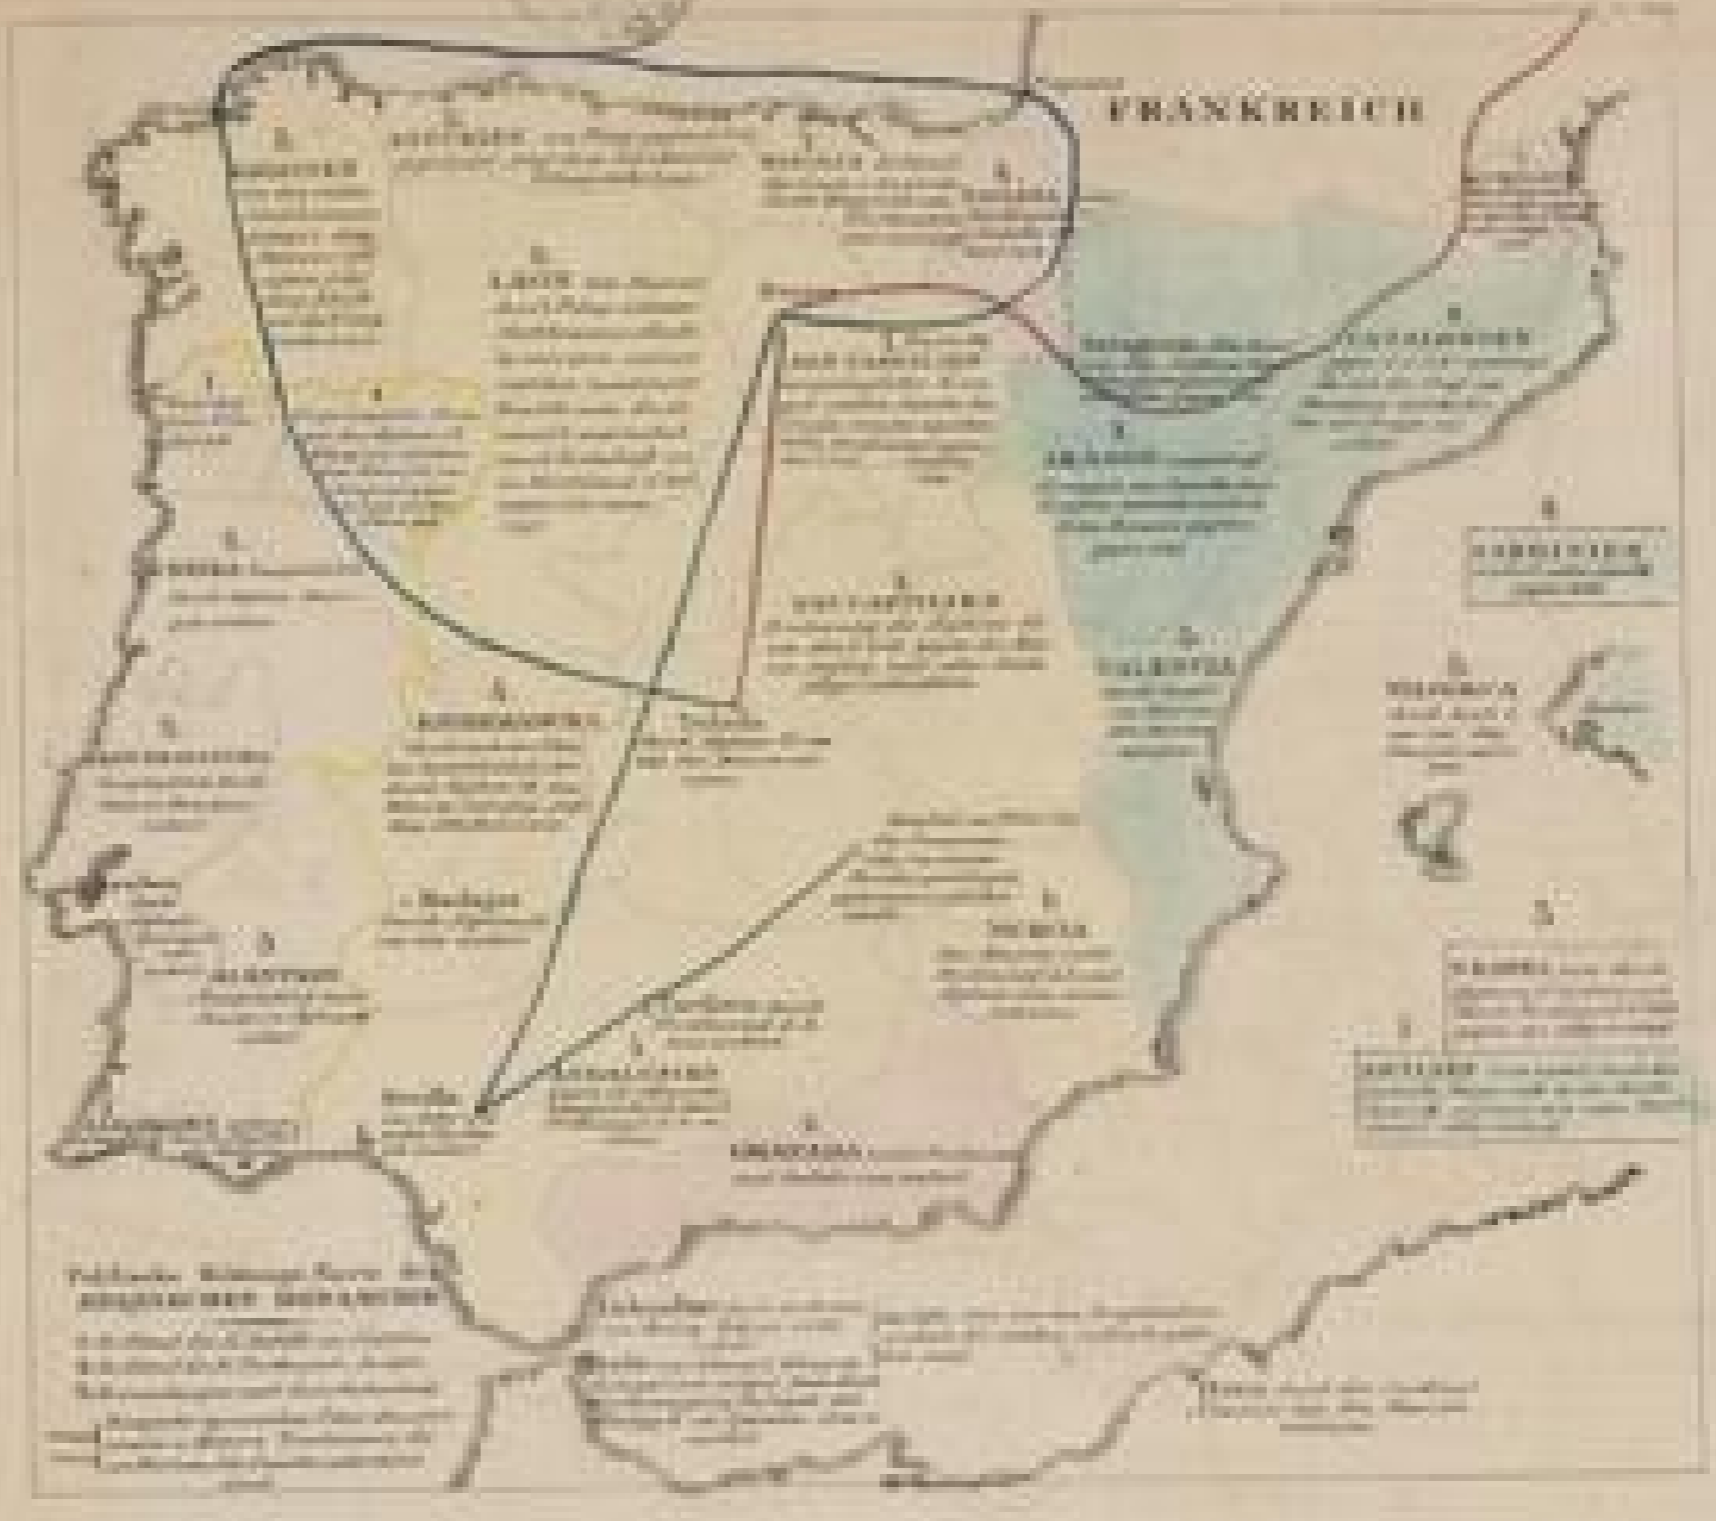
FRANKREICH

ASTURIEN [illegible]

GALICIEN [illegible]

NAVARRA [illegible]

LEON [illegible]

ALT CASTILIEN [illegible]

ARAGON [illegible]

CATALONIEN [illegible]

NEU CASTILIEN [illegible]

VALENCIA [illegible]

MALLORCA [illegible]

SARDINIEN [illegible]

ESTREMADURA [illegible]

Toledo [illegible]

Badajoz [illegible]

ALENTEJO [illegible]

MURCIA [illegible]

ANDALUSIEN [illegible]

Sevilla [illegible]

GRANADA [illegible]

NEAPEL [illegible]

SICILIEN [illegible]

Politische Bildungs-Karte der SPANISCHEN MONARCHIE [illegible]

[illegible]